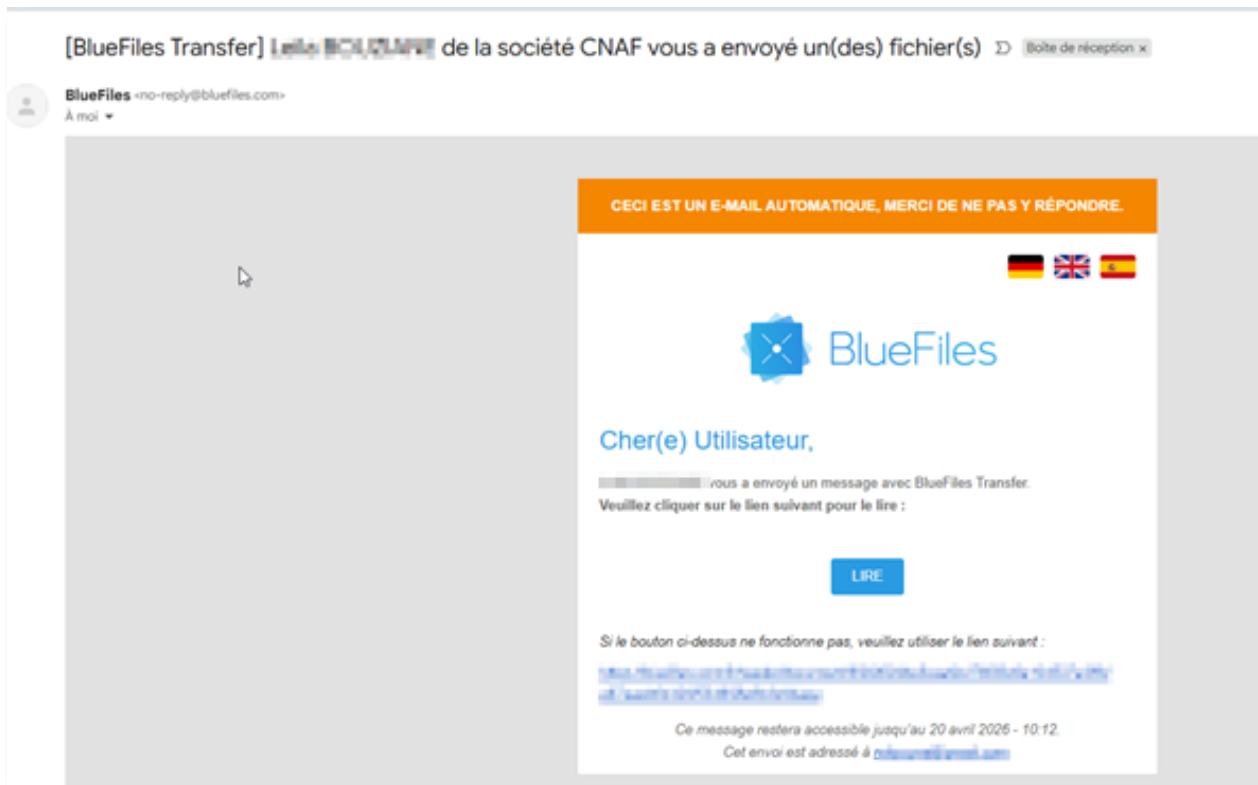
[BlueFiles Transfer] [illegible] de la société CNAF vous a envoyé un(des) fichier(s) Boîte de réception ×

BlueFiles <no-reply@bluefiles.com>
À moi

CECI EST UN E-MAIL AUTOMATIQUE, MERCI DE NE PAS Y RÉPONDRE.

BlueFiles

Cher(e) Utilisateur,

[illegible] vous a envoyé un message avec BlueFiles Transfer.
Veuillez cliquer sur le lien suivant pour le lire :

LIRE

Si le bouton ci-dessus ne fonctionne pas, veuillez utiliser le lien suivant :

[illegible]

Ce message restera accessible jusqu'au 20 avril 2026 - 10:12.
Cet envoi est adressé à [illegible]